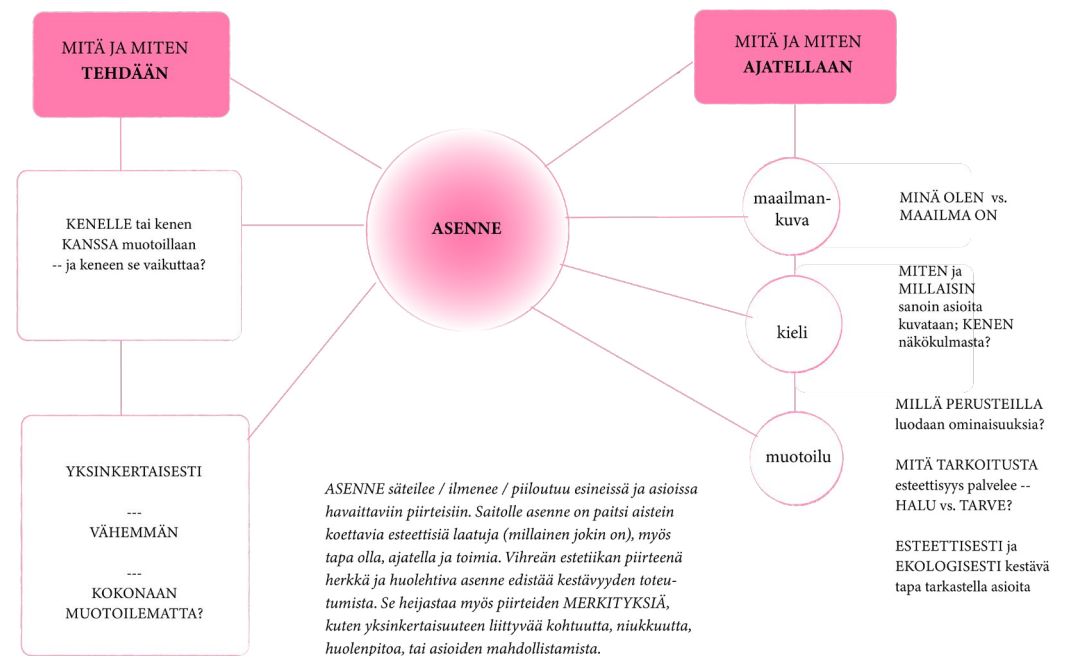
MITÄ JA MITEN
TEHDÄÄN

MITÄ JA MITEN
AJATELLAAN

KENELLE tai kenen KANSSA muotoillaan -- ja keneen se vaikuttaa?

ASENNE

maailmankuva

MINÄ OLEN vs. MAAILMA ON

MITEN ja MILLAISIN sanoin asioita kuvataan; KENEN näkökulmasta?

kieli

MILLÄ PERUSTEILLA luodaan ominaisuuksia?

muotoilu

MITÄ TARKOITUSTA esteettisyys palvelee -- HALU vs. TARVE?

ESTEETTISESTI ja EKOLOGISESTI kestävä tapa tarkastella asioita

YKSINKERTAISESTI

---
VÄHEMMÄN

---
KOKONAAN MUOTOILEMATTA?

ASENNE säteilee / ilmenee / piiloutuu esineissä ja asioissa havaittaviin piirteisiin. Saitolle asenne on paitsi aistein koettavia esteettisiä laatuja (millainen jokin on), myös tapa olla, ajatella ja toimia. Vihreän estetiikan piirteenä herkkä ja huolehtiva asenne edistää kestävyyden toteutumista. Se heijastaa myös piirteiden MERKITYKSIÄ, kuten yksinkertaisuuteen liittyvää kohtuutta, niukkuutta, huolenpitoa, tai asioiden mahdollistamista.